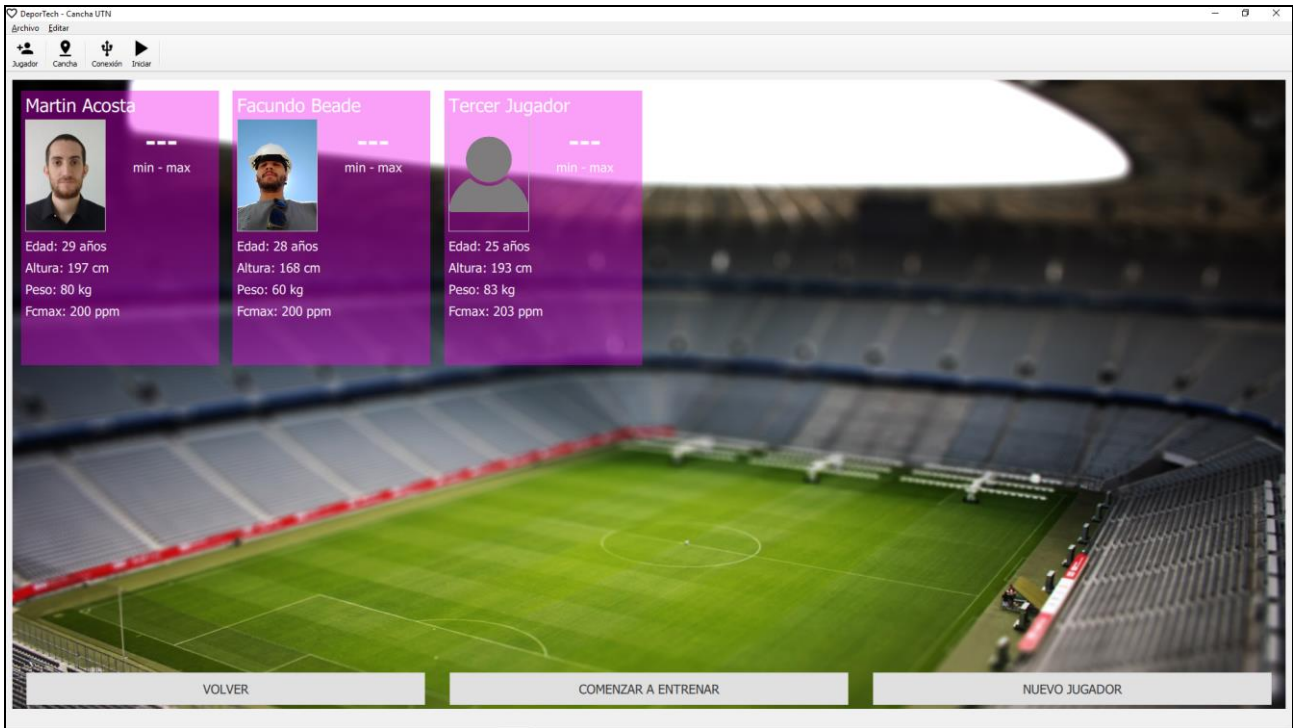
DeporTech - Cancha UTN
Archivo Editar
Jugador Cancha Conexión Iniciar

Martin Acosta
---
min - max
Edad: 29 años
Altura: 197 cm
Peso: 80 kg
Fcmax: 200 ppm

Facundo Beade
---
min - max
Edad: 28 años
Altura: 168 cm
Peso: 60 kg
Fcmax: 200 ppm

Tercer Jugador
---
min - max
Edad: 25 años
Altura: 193 cm
Peso: 83 kg
Fcmax: 203 ppm

VOLVER
COMENZAR A ENTRENAR
NUEVO JUGADOR